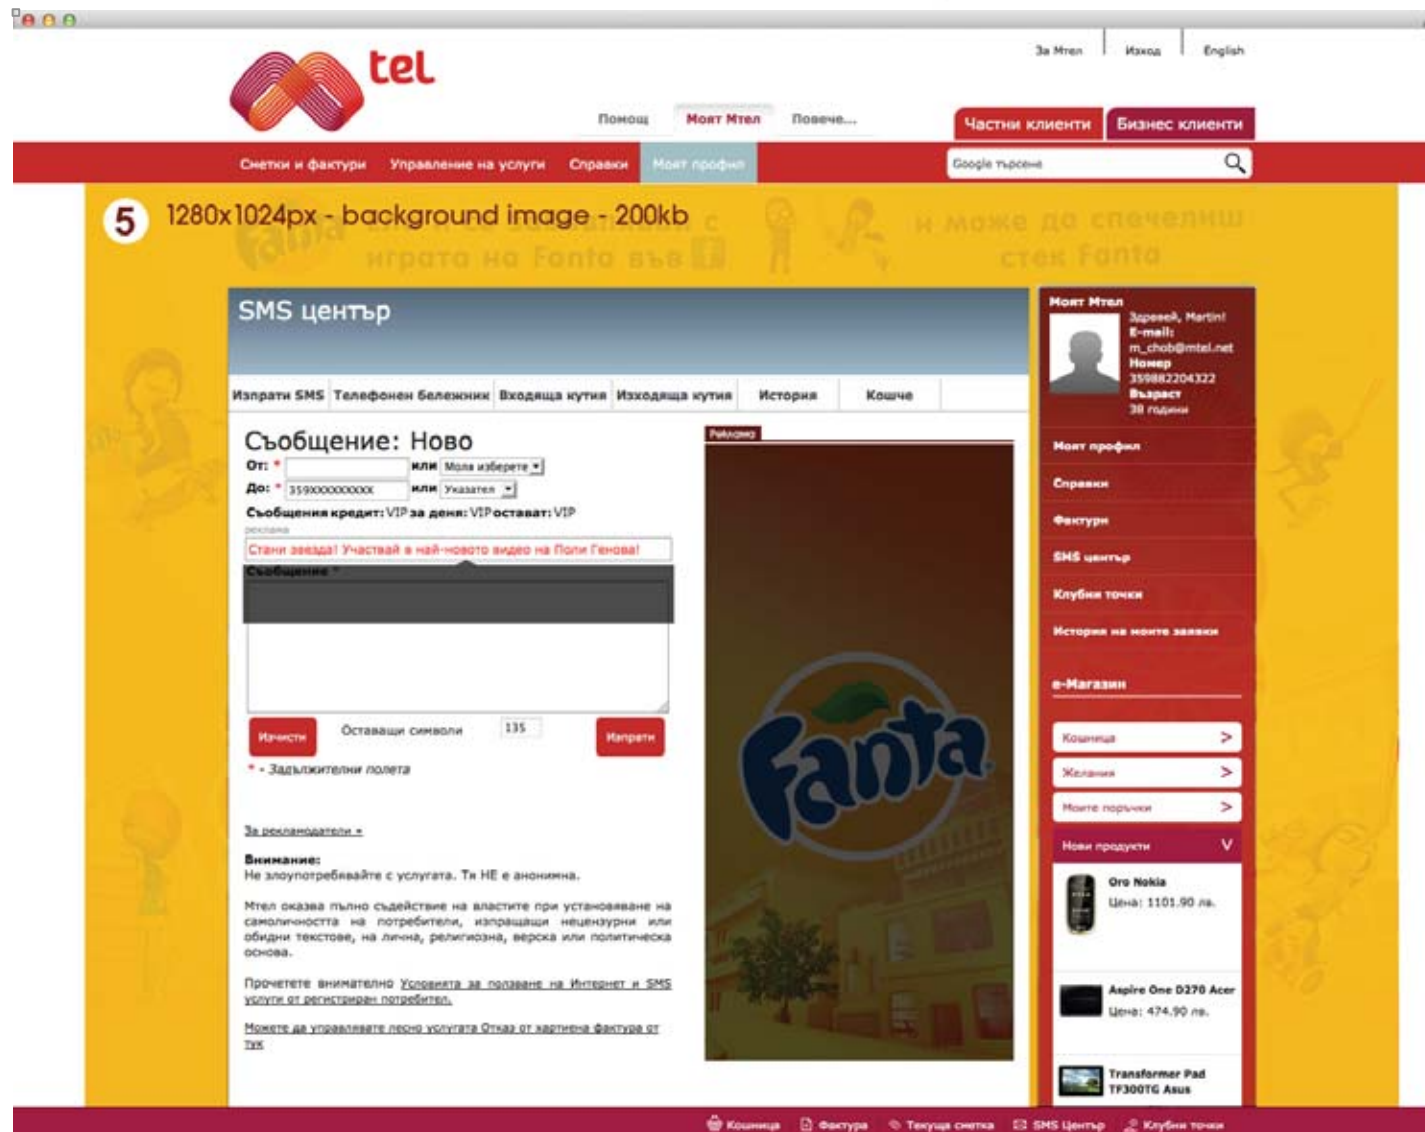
tel

За Мтел | Изход | English

Помощ Моят Мтел Повече...

Частни клиенти Бизнес клиенти

Сметки и фактури Управление на услуги Справки Моят профил

Google търсене

5 1280x1024px - background image - 200kb

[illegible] и може да спечелиш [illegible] играта на Fanta във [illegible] стек Fanta

SMS център

Изпрати SMS Телефонен бележник Входяща кутия Изходяща кутия История Кошче

Съобщение: Ново

От: * или Моля изберете

До: * 359XXXXXXXXX или Указател

Съобщения кредит: VIP за деня: VIP остават: VIP

реклама

Стани звезда! Участвай в най-новото видео на Поли Генова!

Съобщение *

Изчисти Оставащи символи 135 Изпрати

* - Задължителни полета

За рекламодатели »

Внимание:
Не злоупотребявайте с услугата. Тя НЕ е анонимна.

Мтел оказва пълно съдействие на властите при установяване на самоличността на потребители, изпращащи нецензурни или обидни текстове, на лична, религиозна, верска или политическа основа.

Прочетете внимателно Условията за ползване на Интернет и SMS услуги от регистриран потребител.

Можете да управлявате лесно услугата Отказ от хартиена фактура от тук.

Реклама

Fanta

Моят Мтел
Здравей, Martin!
E-mail:
m_chob@mtel.net
Номер
359882204322
Възраст
38 години

Моят профил
Справки
Фактури
SMS център
Клубни точки
История на моите заявки

e-Магазин

Кошница
Желания
Моите поръчки
Нови продукти

Oro Nokia
Цена: 1101.90 лв.

Aspire One D270 Acer
Цена: 474.90 лв.

Transformer Pad TF300TG Asus

Кошница Фактура Текуща сметка SMS Център Клубни точки